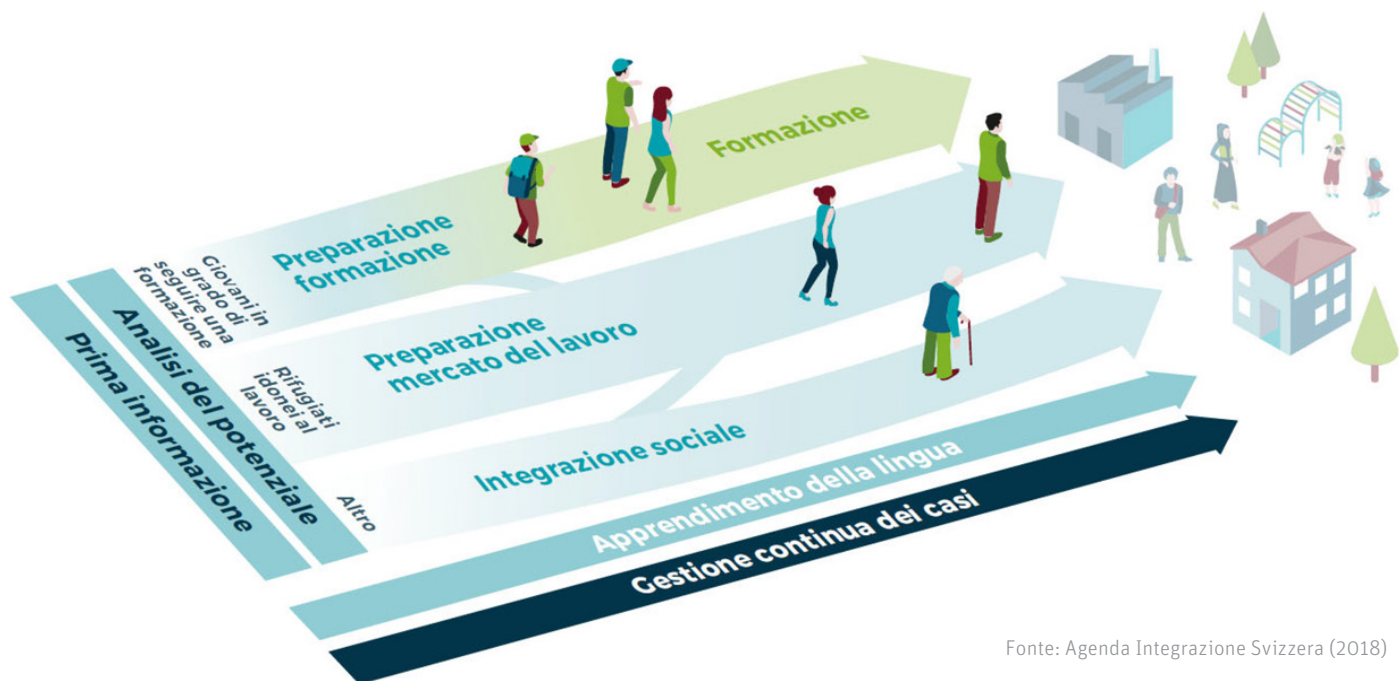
Prima informazione

Analisi del potenziale

Giovani in grado di seguire una formazione

Preparazione formazione

Formazione

Rifugiati idonei al lavoro

Preparazione mercato del lavoro

Altro

Integrazione sociale

Apprendimento della lingua

Gestione continua dei casi

Fonte: Agenda Integrazione Svizzera (2018)